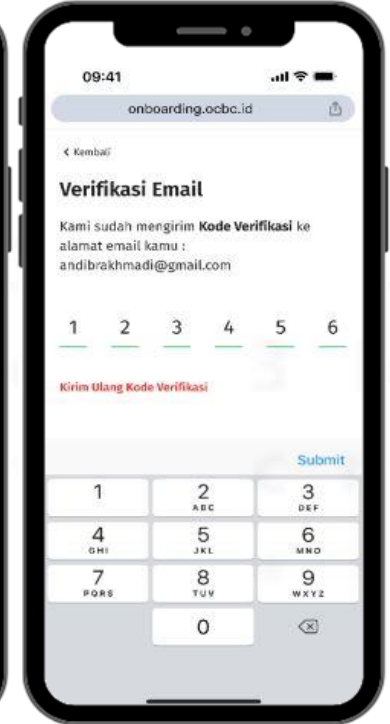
09:41

onboarding.ocbc.id

< Kembali

Verifikasi Email

Kami sudah mengirim **Kode Verifikasi** ke alamat email kamu : andibrakhmadi@gmail.com

1 2 3 4 5 6

Kirim Ulang Kode Verifikasi

Submit

1
2 ABC
3 DEF
4 GHI
5 JKL
6 MNO
7 PQRS
8 TUV
9 WXYZ
0